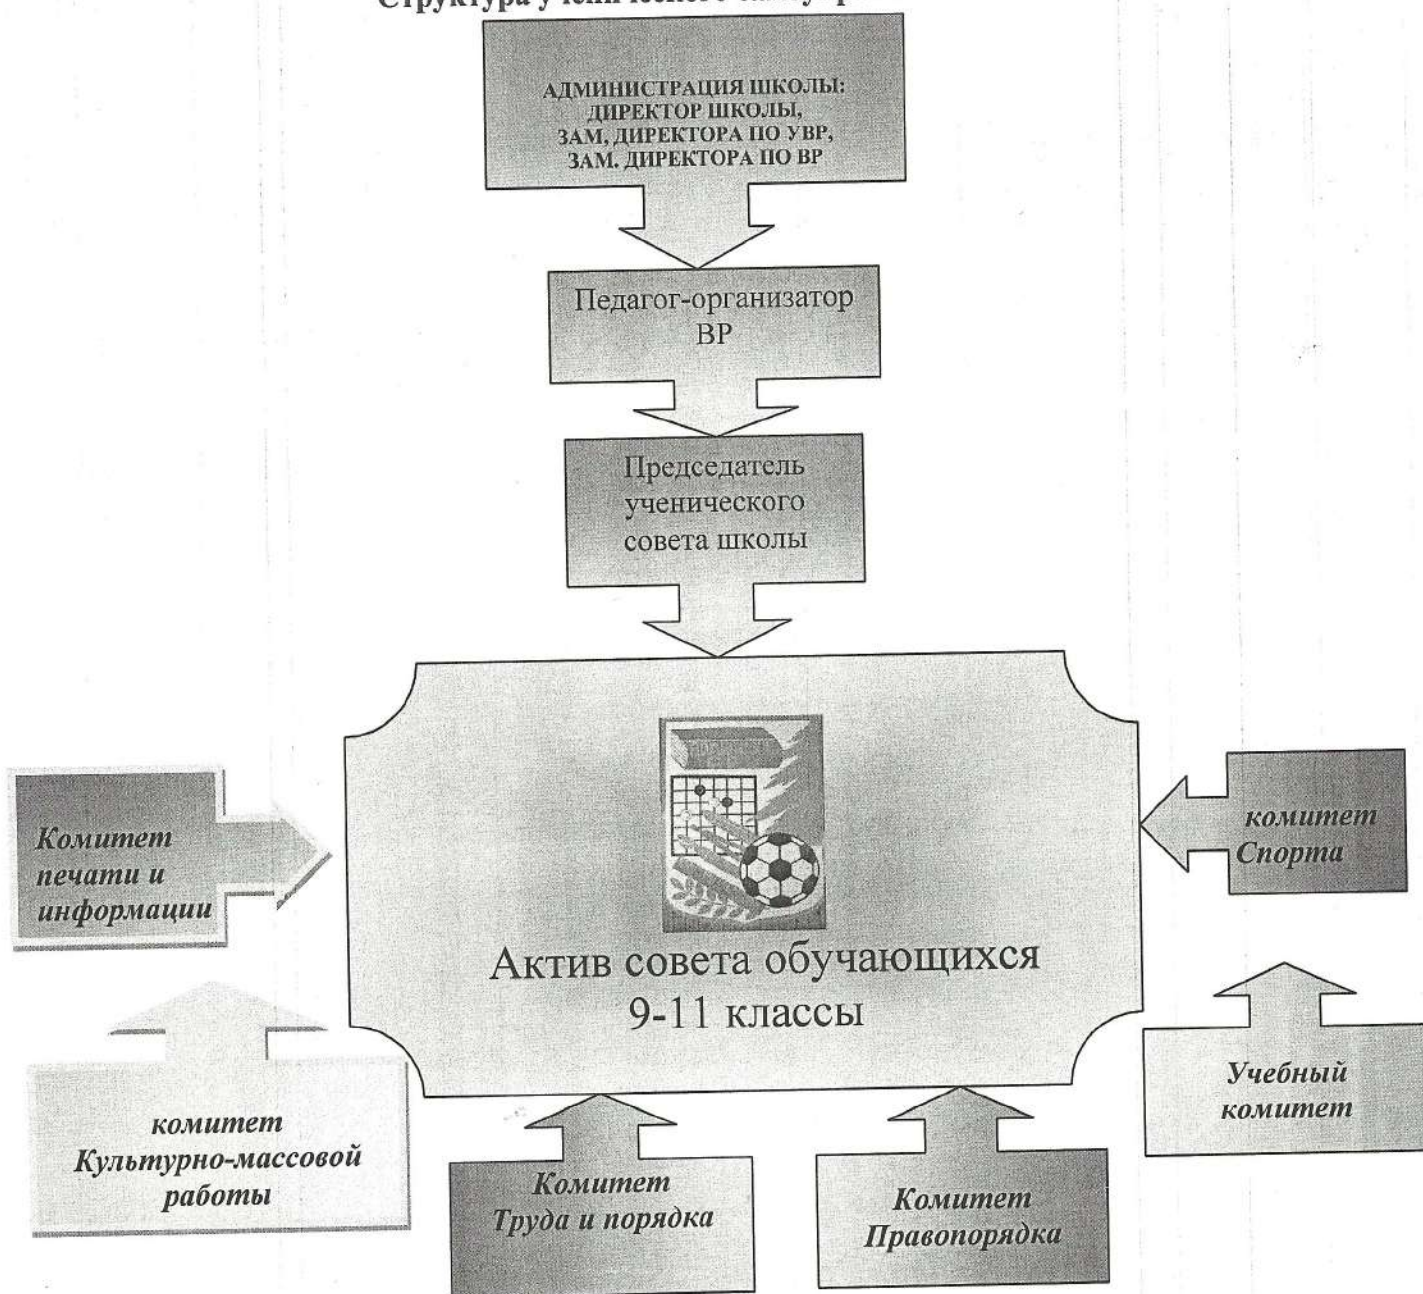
Структура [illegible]

АДМИНИСТРАЦИЯ ШКОЛЫ: ДИРЕКТОР ШКОЛЫ, ЗАМ, ДИРЕКТОРА ПО УВР, ЗАМ. ДИРЕКТОРА ПО ВР

Педагог-организатор ВР

Председатель ученического совета школы

Комитет печати и информации

комитет Спорта

Актив совета обучающихся 9-11 классы

комитет Культурно-массовой работы

Комитет Труда и порядка

Комитет Правопорядка

Учебный комитет